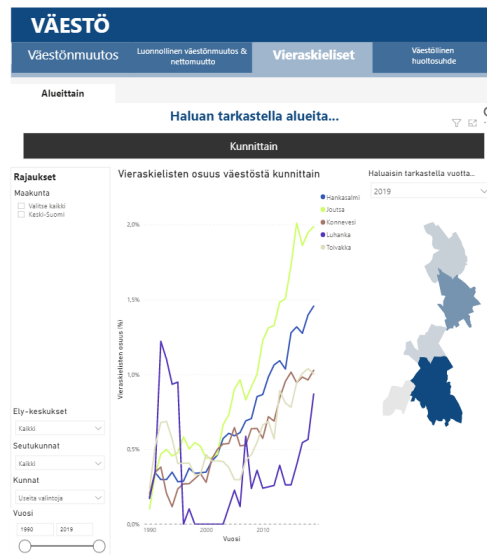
VÄESTÖ

Väestönmuutos

Luonnollinen väestönmuutos & nettomuutto

Vieraskieliset

Väestöllinen huoltosuhde

Alueittain

Haluan tarkastella alueita...

Kunnittain

Rajaukset

Maakunta

Valitse kaikki

Keski-Suomi

Ely-keskukset

Kaikki

Seutukunnat

Kaikki

Kunnat

Useita valintoja

Vuosi

1990

2019

Vieraskielisten osuus väestöstä kunnittain

Hankasalmi

Joutsa

Konnevesi

Luhanka

Toivakka

Vieraskielisten osuus (%)

2,0%

1,5%

1,0%

0,5%

0,0%

1990

2000

2010

Vuosi

Haluaisin tarkastella vuotta...

2019